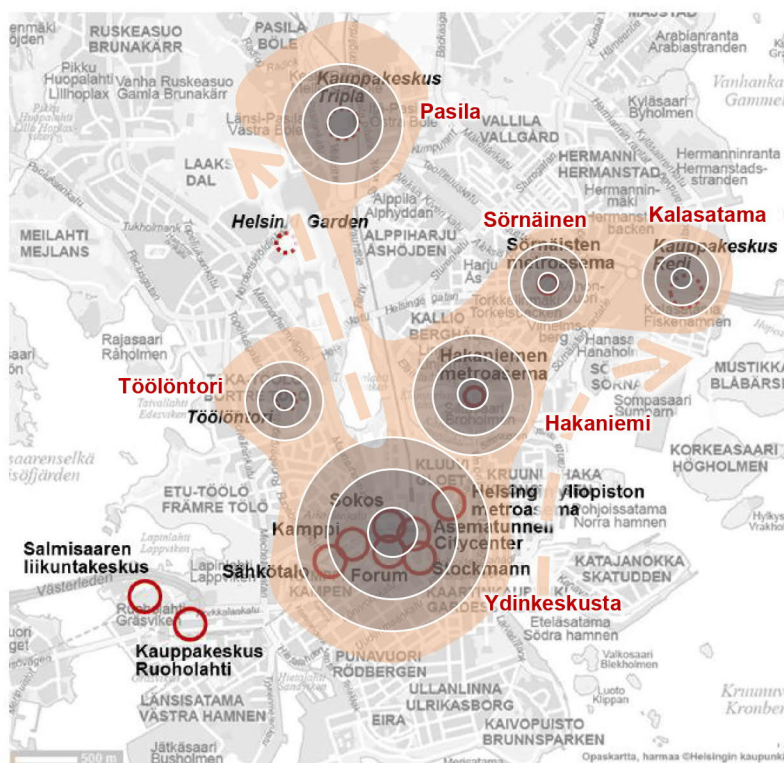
Pasila
Kauppakeskus Tripla
Sörnäinen
Sörnäisten metroasema
Kalasatama
Kauppakeskus Redi
Helsinki Garden
Töölöntori
Töölöntori
Hakaniemen metroasema
Hakaniemi
Sokos
Helsingin yliopiston metroasema
Kamppi
Asematunnel
Citycenter
Forum
Stockmann
Sähkötalo
Salmisaaren liikuntakeskus
Kauppakeskus Ruoholahti
Ydinkeskusta

RUSKEASUO BRUNAKÄRR
PASILA BÖLE
Pikku Huopalahti Lillhoplax
Vanha Ruskeasuo Gamla Brunakärr
Länsi-Pasila Västra Böle
VALLILA VALLGÅRD
Arabianranta Arabiastranden
Vanhankaupunki Gammelstaden
Kyläsaari Byholmen
HERMANNI HERMANSTAD
Hermanninranta Hermanstads-stranden
LAAKSO DAL
ALPPIHARJU ÅSHÖJDEN
Alppila Alphyddan
MEILAHTI MEJLANS
KALLIO BERGHÄLL
Torkkelinmäki Torkelsbacken
Kalasatama Fiskehamnen
Rajasaari Råholmen
Hanasaari Hanaholmen
SÖRNÄINEN SÖRNÄS
MUSTIKKAMAA BLÅBÄRSLANDET
Sompasaari Sumparn
KORKEASAARI HÖGHOLMEN
ETU-TÖÖLÖ FRÄMRE TÖLÖ
KRUUNUNHAKA KRONOHAGEN
Pohjoissatama Norra hamnen
KATAJANOKKA SKATUDDEN
Ruoholahti Gräsviken
Lapinlahti Lappviken
KAMPPI KAMPEN
KAARTINKAUPUNKI GARDESSTADEN
Eteläsatama Södra hamnen
PUNAVUORI RÖDBERGEN
LÄNSISATAMA VÄSTRA HAMNEN
ULLANLINNA ULRIKASBORG
EIRA
KAIVOPUISTO BRUNNSPARKEN
Valkosaari Blekholmen
Luoto Klippan
Jätkäsaari Busholmen
Kruunuvuori Kronberg
500 m
Opaskartta, harmaa ©Helsingin kaupunki